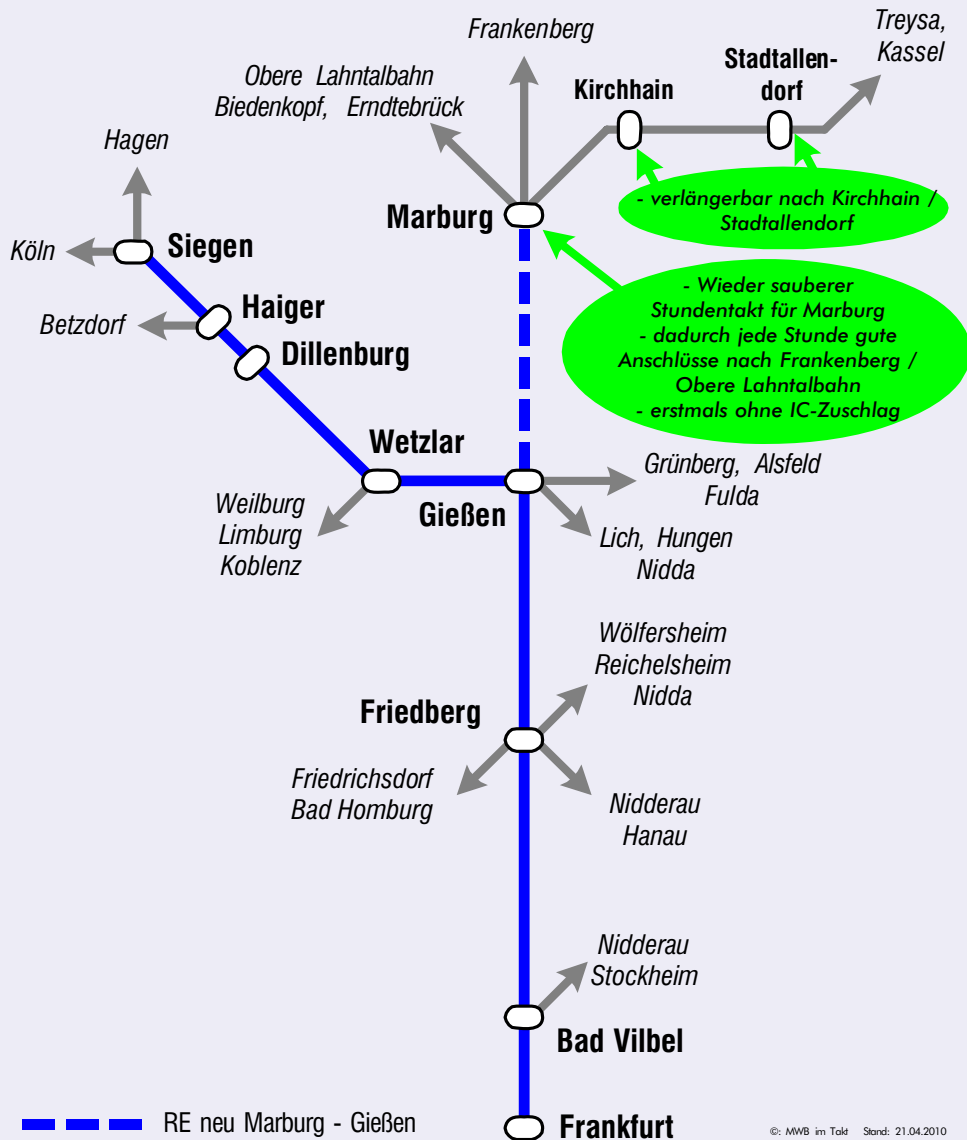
Frankenberg

Treysa, Kassel

Obere Lahntalbahn Biedenkopf, Erndtebrück

Kirchhain

Stadtallendorf

Hagen

- verlängerbar nach Kirchhain / Stadtallendorf

Marburg

Köln

Siegen

Haiger

Betzdorf

Dillenburg

- Wieder sauberer Stundentakt für Marburg
- dadurch jede Stunde gute Anschlüsse nach Frankenberg / Obere Lahntalbahn
- erstmals ohne IC-Zuschlag

Wetzlar

Grünberg, Alsfeld Fulda

Weilburg Limburg Koblenz

Gießen

Lich, Hungen Nidda

Wölfersheim Reichelsheim Nidda

Friedberg

Friedrichsdorf Bad Homburg

Nidderau Hanau

Nidderau Stockheim

Bad Vilbel

RE neu Marburg - Gießen

Frankfurt

©: MWB im Takt Stand: 21.04.2010